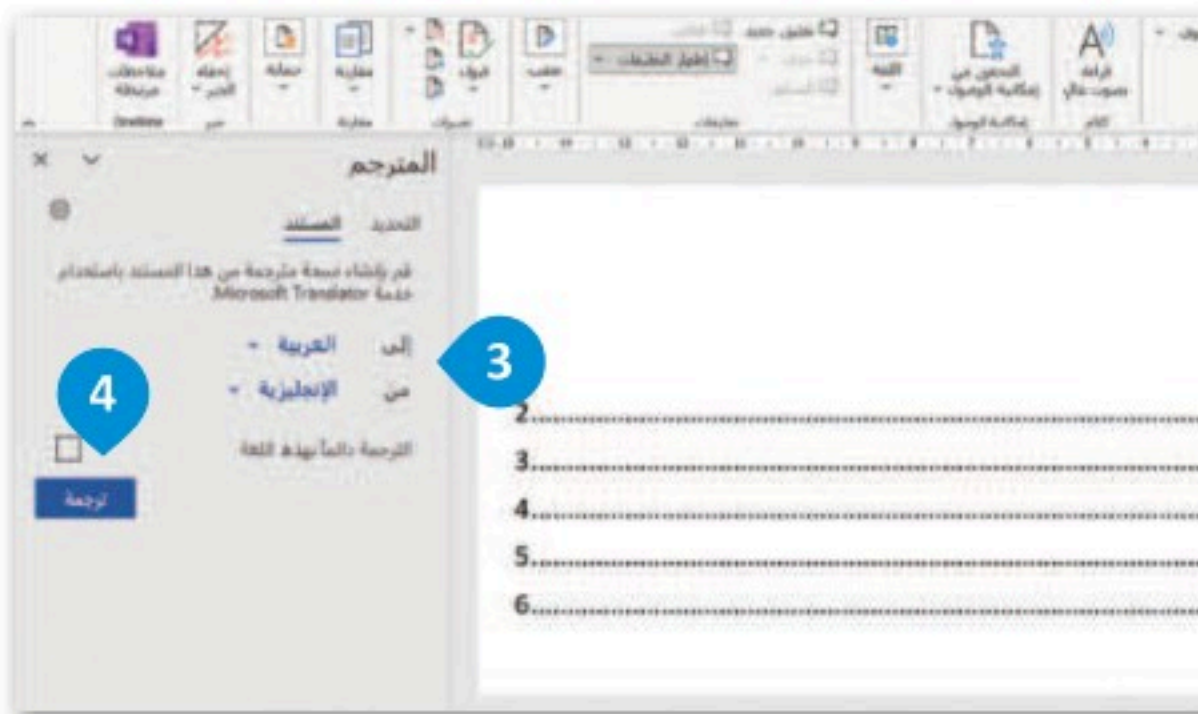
ملاحظات مرتبطة
OneNote
إخفاء الحبر
حبر
حماية
مقارنة
مقارنة
تعقب
تطبيق التعليقات
تعليق جديد
حذف
السابق
التالي
تعليقات
اللغة
التحقق من إمكانية الوصول
إمكانية الوصول
قراءة بصوت عالٍ
الكلام

المترجم
التحديد
المستند
قم بإنشاء نسخة مترجمة من هذا المستند باستخدام خدمة Microsoft Translator
إلى العربية
من الإنجليزية
الترجمة دائماً بهذه اللغة
ترجمة
3
4

2.
3.
4.
5.
6.